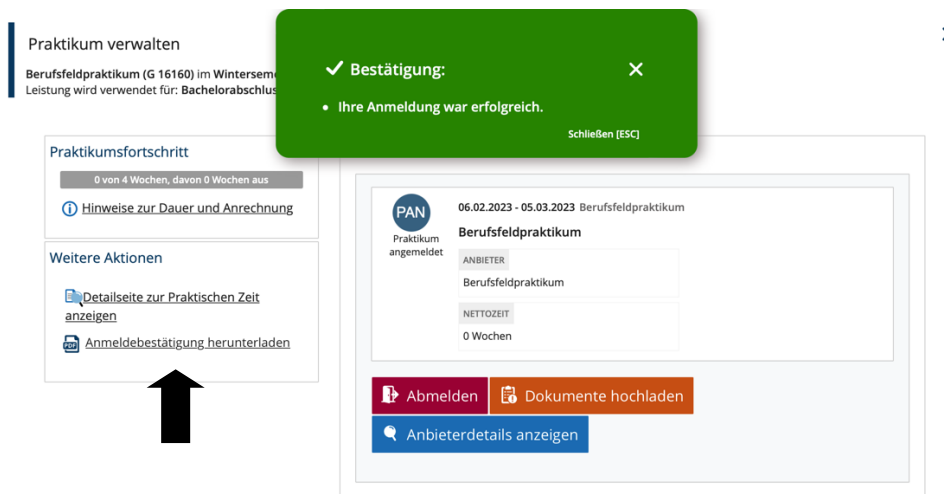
Praktikum verwalten

Berufsfeldpraktikum (G 16160) im Wintersem
Leistung wird verwendet für: Bachelorabschlus

✓ Bestätigung: ✕

• Ihre Anmeldung war erfolgreich.

Schließen [ESC]

Praktikumsfortschritt

0 von 4 Wochen, davon 0 Wochen aus

Hinweise zur Dauer und Anrechnung

Weitere Aktionen

Detailseite zur Praktischen Zeit anzeigen

Anmeldebestätigung herunterladen

PAN
Praktikum angemeldet

06.02.2023 - 05.03.2023 Berufsfeldpraktikum

Berufsfeldpraktikum

ANBIETER
Berufsfeldpraktikum

NETTOZEIT
0 Wochen

Abmelden

Dokumente hochladen

Anbieterdetails anzeigen